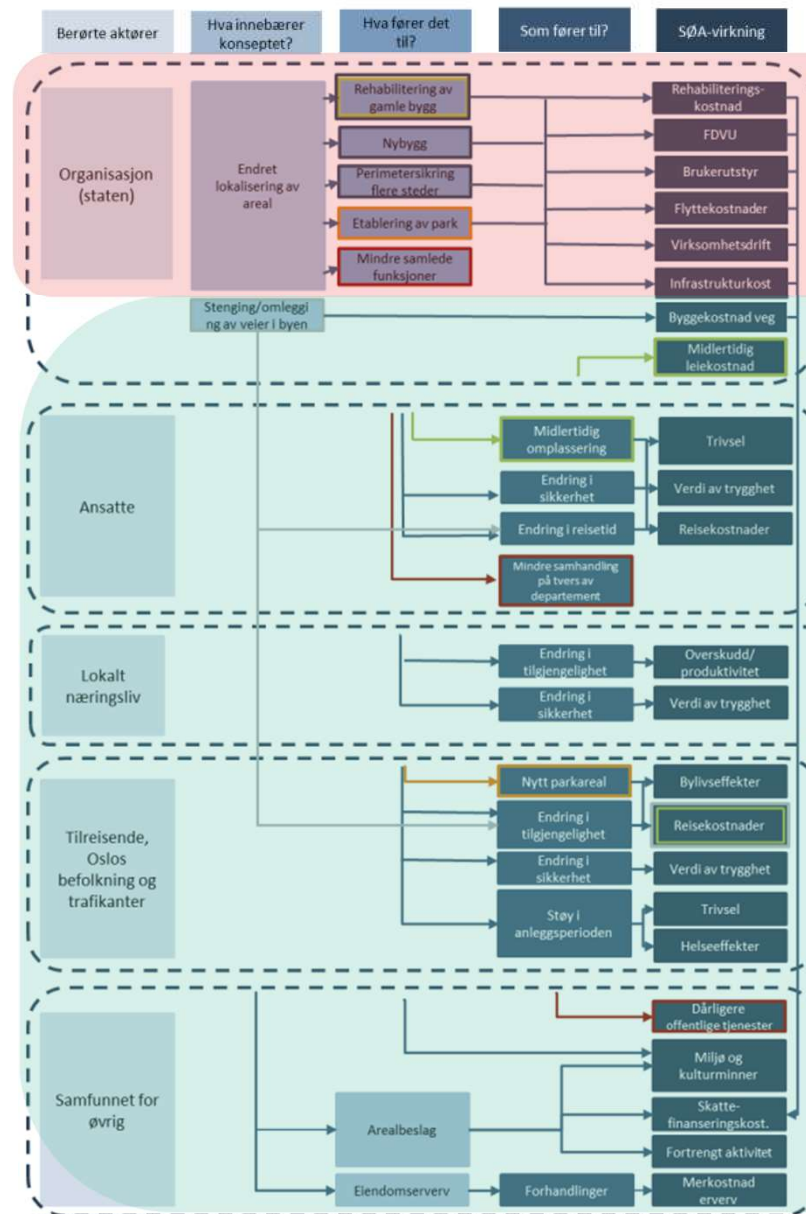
Berørte aktører

Hva innebærer konseptet?

Hva fører det til?

Som fører til?

SØA-virkning

Organisasjon (staten)

Endret lokalisering av areal

Rehabilitering av gamle bygg

Nybygg

Perimetersikring flere steder

Etablering av park

Mindre samlede funksjoner

Rehabiliteringskostnad

FDVU

Brukerutstyr

Flyttekostnader

Virksomhetsdrift

Infrastrukturkost

Stenging/omlegging av veier i byen

Byggekostnad veg

Midlertidig leiekostnad

Ansatte

Midlertidig omplassering

Endring i sikkerhet

Endring i reisetid

Mindre samhandling på tvers av departement

Trivsel

Verdi av trygghet

Reisekostnader

Lokalt næringsliv

Endring i tilgjengelighet

Endring i sikkerhet

Overskudd/ produktivitet

Verdi av trygghet

Tilreisende, Oslos befolkning og trafikanter

Nytt parkareal

Endring i tilgjengelighet

Endring i sikkerhet

Støy i anleggsperioden

Bylivseffekter

Reisekostnader

Verdi av trygghet

Trivsel

Helseeffekter

Samfunnet for øvrig

Dårligere offentlige tjenester

Miljø og kulturminner

Arealbeslag

Skattefinanseringskost.

Fortrengt aktivitet

Eiendomserverv

Forhandlinger

Merkostnad erverv